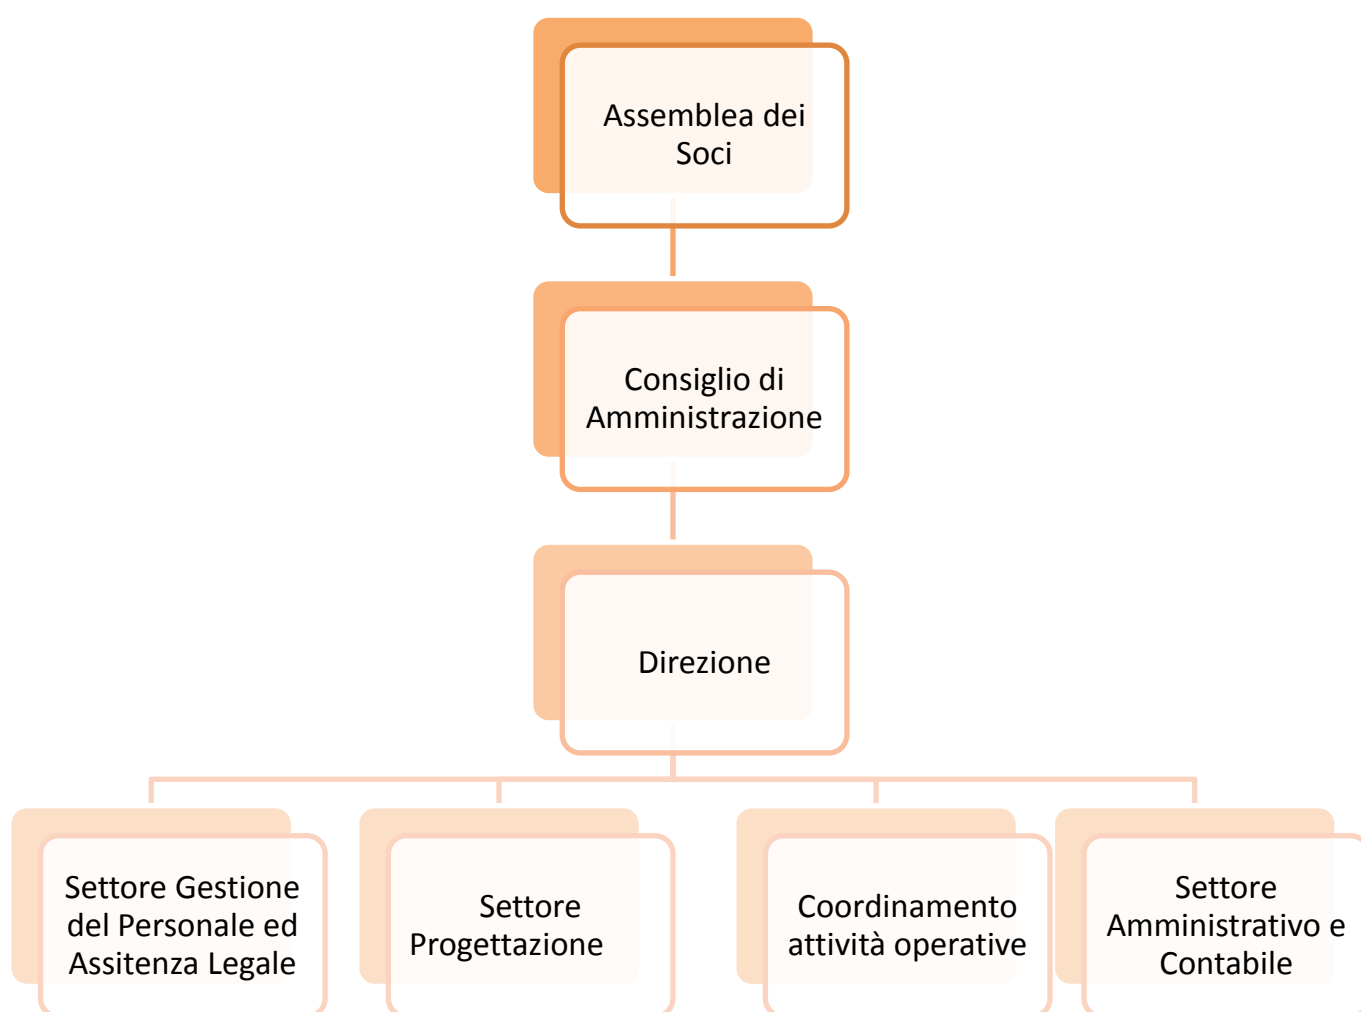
Assemblea dei Soci

Consiglio di Amministrazione

Direzione

Settore Gestione del Personale ed Assitenza Legale

Settore Progettazione

Coordinamento attività operative

Settore Amministrativo e Contabile